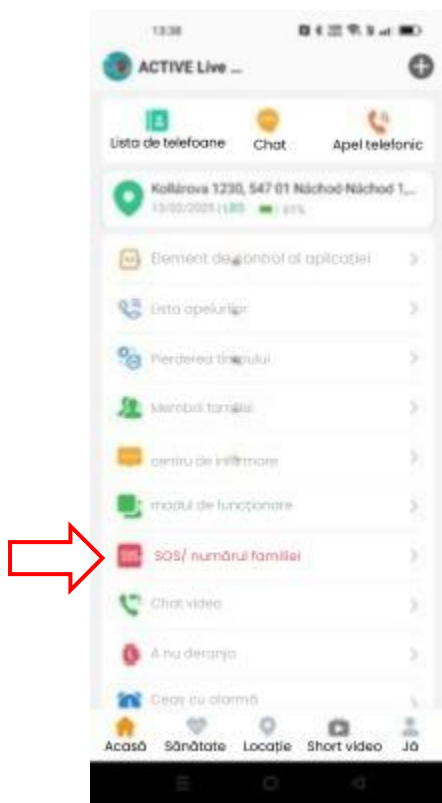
13:38

ACTIVE Live ...

Lista de telefoane
Chat
Apel telefonic

Kollárova 1230, 547 01 Náchod-Náchod 1,...
13/02/2025 | LBS 81%

Element de control al aplicației
Lista apelurilor
Pierderea timpului
Membrii familiei
centru de informare
modul de funcționare
SOS/ numărul familiei
Chat video
A nu deranja
Ceas cu alarmă

Acasă
Sănătate
Locație
Short video
Já